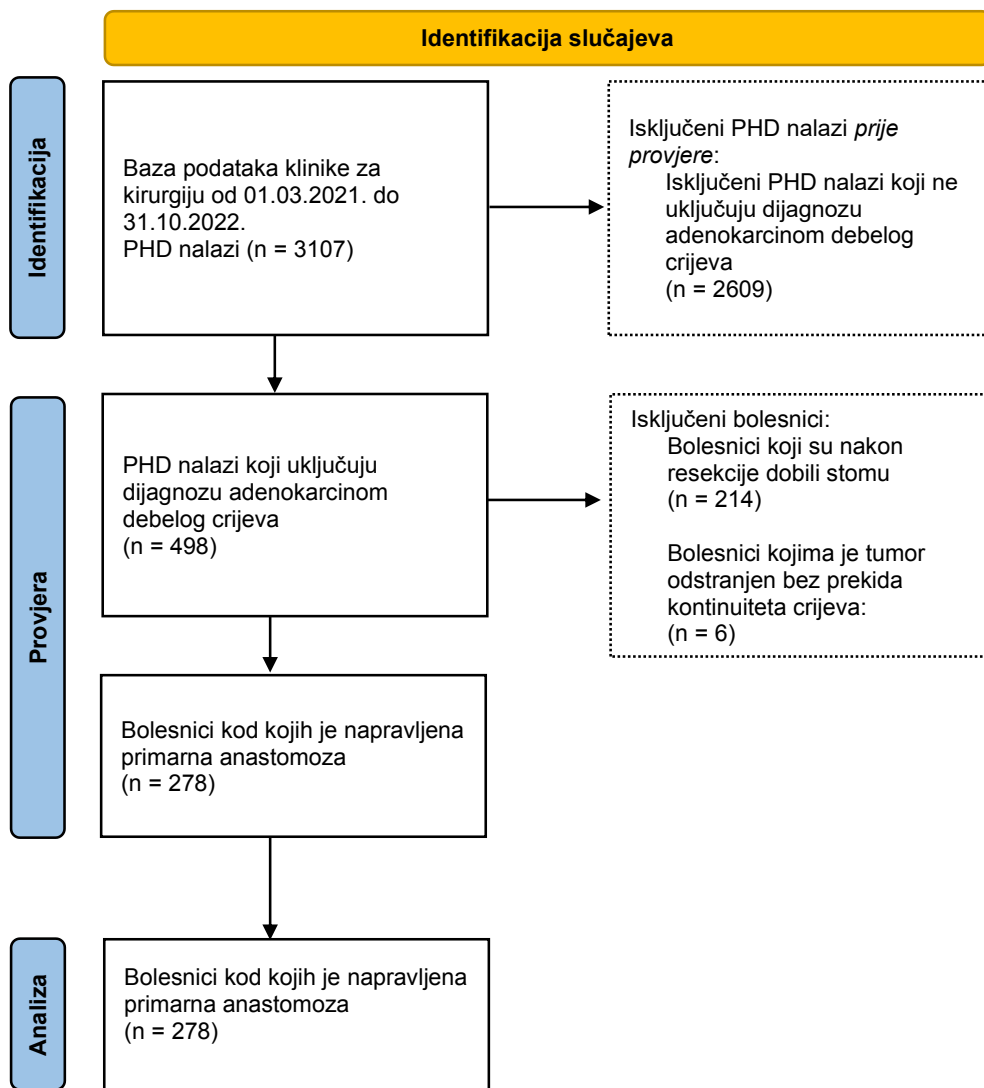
Identifikacija slučajeva

Identifikacija

Baza podataka klinike za kirurgiju od 01.03.2021. do 31.10.2022.
PHD nalazi (n = 3107)

Isključeni PHD nalazi *prije provjere*:
Isključeni PHD nalazi koji ne uključuju dijagnozu adenokarcinom debelog crijeva
(n = 2609)

Provjera

PHD nalazi koji uključuju dijagnozu adenokarcinom debelog crijeva
(n = 498)

Isključeni bolesnici:
Bolesnici koji su nakon resekcije dobili stomu
(n = 214)

Bolesnici kojima je tumor odstranjen bez prekida kontinuiteta crijeva:
(n = 6)

Bolesnici kod kojih je napravljena primarna anastomoza
(n = 278)

Analiza

Bolesnici kod kojih je napravljena primarna anastomoza
(n = 278)